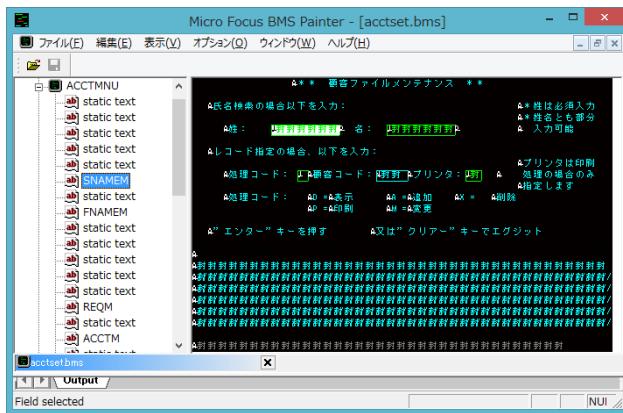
Micro Focus BMS Painter - [acctset.bms]

ファイル(F) 編集(E) 表示(V) オプション(O) ウィンドウ(W) ヘルプ(H)

ACCTMNU
static text
static text
static text
static text
static text
SNAMEM
static text
FNAMEM
static text
static text
static text
static text
static text
REQM
static text
ACCTM

A* * 顧客ファイルメンテナンス * *

A氏名検索の場合以下を入力:
A* 姓は必須入力
A* 姓名とも部分
A 入力可能
A姓: A 名: A

Aレコード指定の場合、以下を入力:
Aプリンタは印刷
A処理コード: A A顧客コード: A Aプリンタ: A A 処理の場合のみ
A指定します
A処理コード: AD =A表示 AA =A追加 AX = A削除
AP =A印刷 AM =A変更

A" エンター" キーを押す A又は" クリアー" キーでエグジット

A

acctset.bms
Output
Field selected
NUI